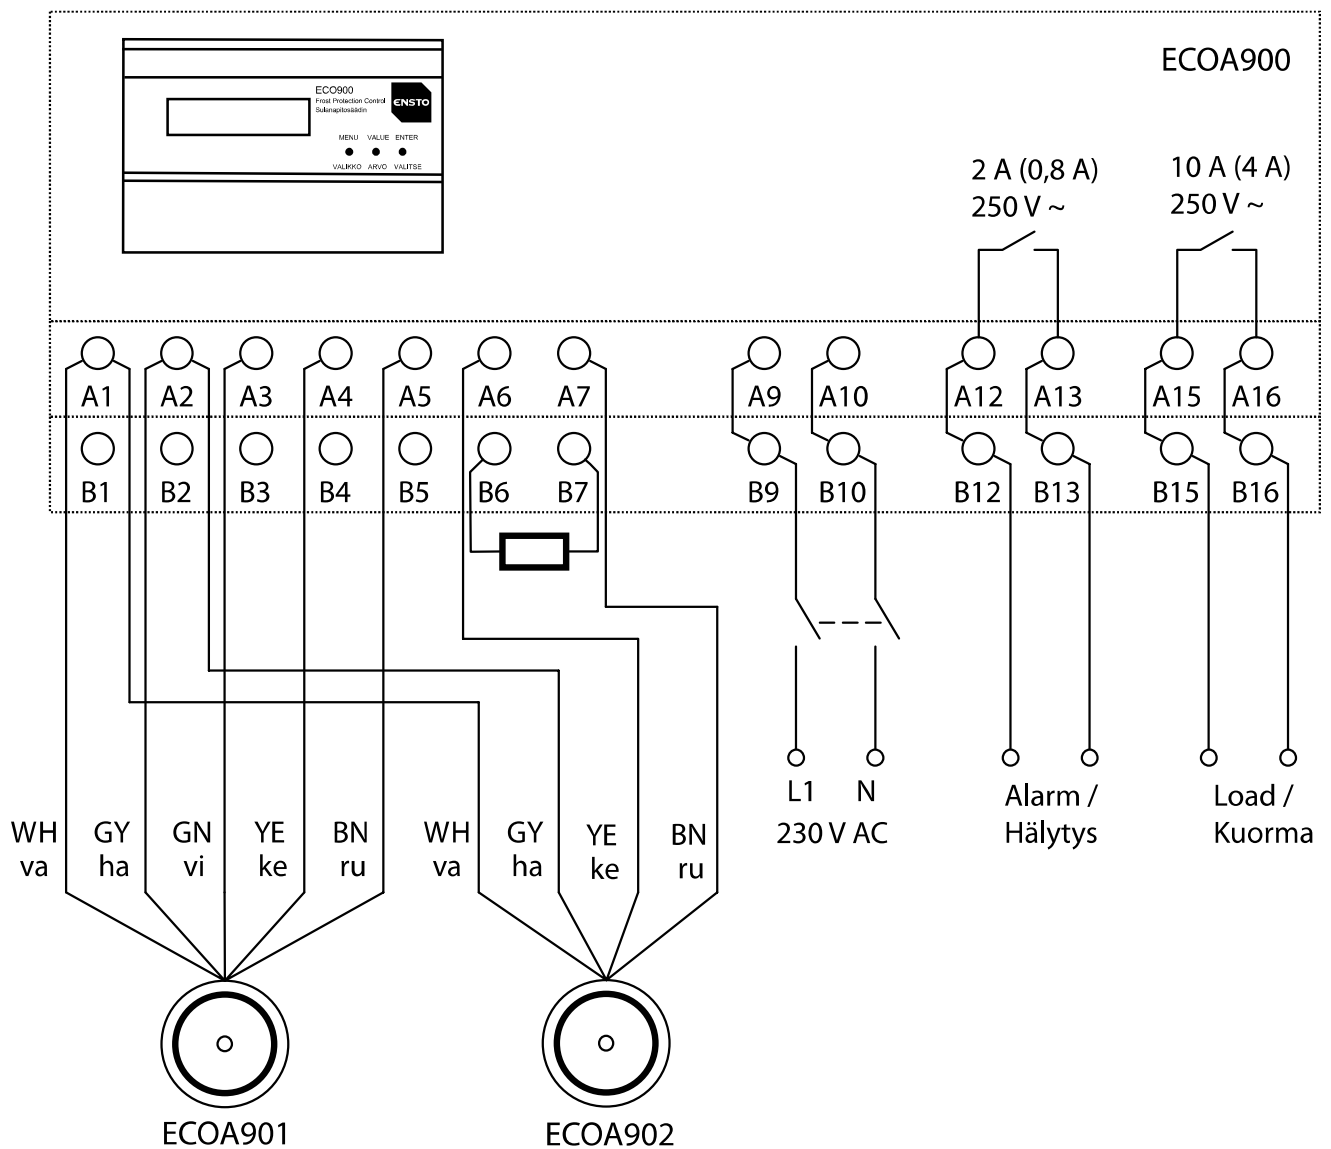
ECOA900

ECO900
Frost Protection Control
Sulanapitosäädin

ENSTO

MENU VALUE ENTER
VALIKKO ARVO VALITSE

2 A (0,8 A)
250 V ~

10 A (4 A)
250 V ~

A1 A2 A3 A4 A5 A6 A7 A9 A10 A12 A13 A15 A16

B1 B2 B3 B4 B5 B6 B7 B9 B10 B12 B13 B15 B16

L1 N
230 V AC

Alarm /
Hälytys

Load /
Kuorma

WH
va

GY
ha

GN
vi

YE
ke

BN
ru

WH
va

GY
ha

YE
ke

BN
ru

ECOA901

ECOA902